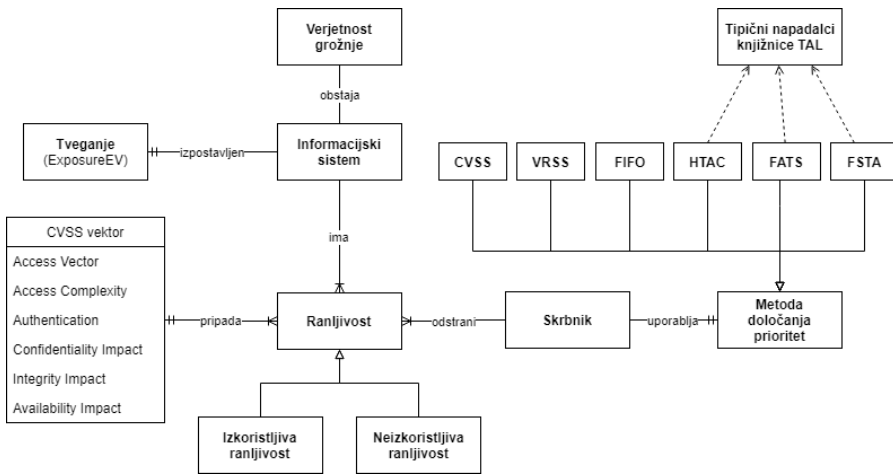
Verjetnost grožnje

obstaja

Tveganje (ExposureEV)

izpostavljen

Informacijski sistem

Tipični napadalci knjižnice TAL

CVSS

VRSS

FIFO

HTAC

FATS

FSTA

CVSS vektor

Access Vector

Access Complexity

Authentication

Confidentiality Impact

Integrity Impact

Availability Impact

ima

pripada

Ranljivost

odstrani

Skrbnik

uporablja

Metoda določanja prioritet

Izkoristljiva ranljivost

Neizkoristljiva ranljivost